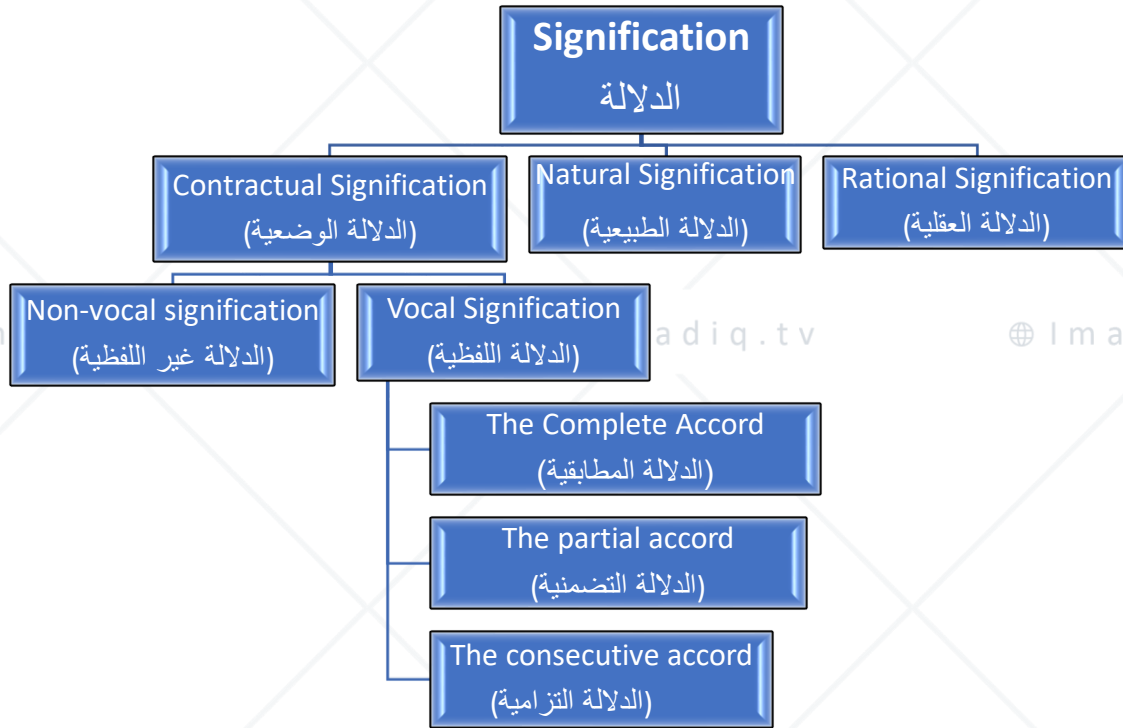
Signification
الدلالة

Contractual Signification
(الدلالة الوضعية)

Natural Signification
(الدلالة الطبيعية)

Rational Signification
(الدلالة العقلية)

Non-vocal signification
(الدلالة غير اللفظية)

Vocal Signification
(الدلالة اللفظية)

adiq.tv

Ima

The Complete Accord
(الدلالة المطابقية)

The partial accord
(الدلالة التضمنية)

The consecutive accord
(الدلالة التزامية)